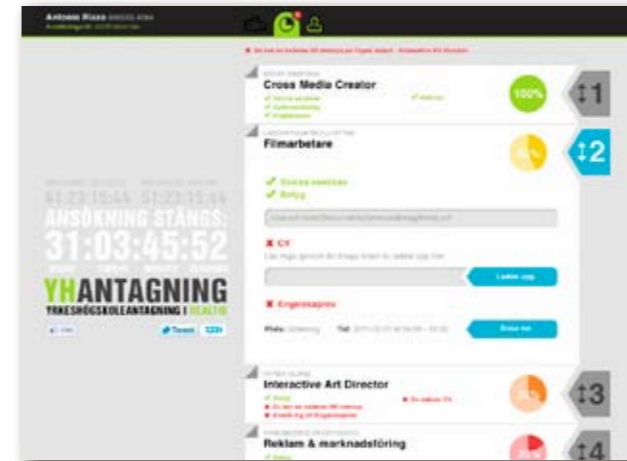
Antonio Rizzo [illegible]

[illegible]

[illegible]

31:23:15:44 31:23:15:44

ANSÖKNING STÄNGS:

31:03:45:52

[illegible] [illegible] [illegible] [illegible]

YHANTAGNING

YRKESHÖGSKOLEANTAGNING I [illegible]

Like

Tweet 129

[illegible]
Cross Media Creator
100%
1

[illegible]
Filmarbetare
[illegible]
2

Sökbar ansökan
Betyg

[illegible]

CV

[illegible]

Ladda upp

Engelskaprov

Prov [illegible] Tid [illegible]

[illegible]

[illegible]
Interactive Art Director
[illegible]
3

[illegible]
Reklam & marknadsföring
4